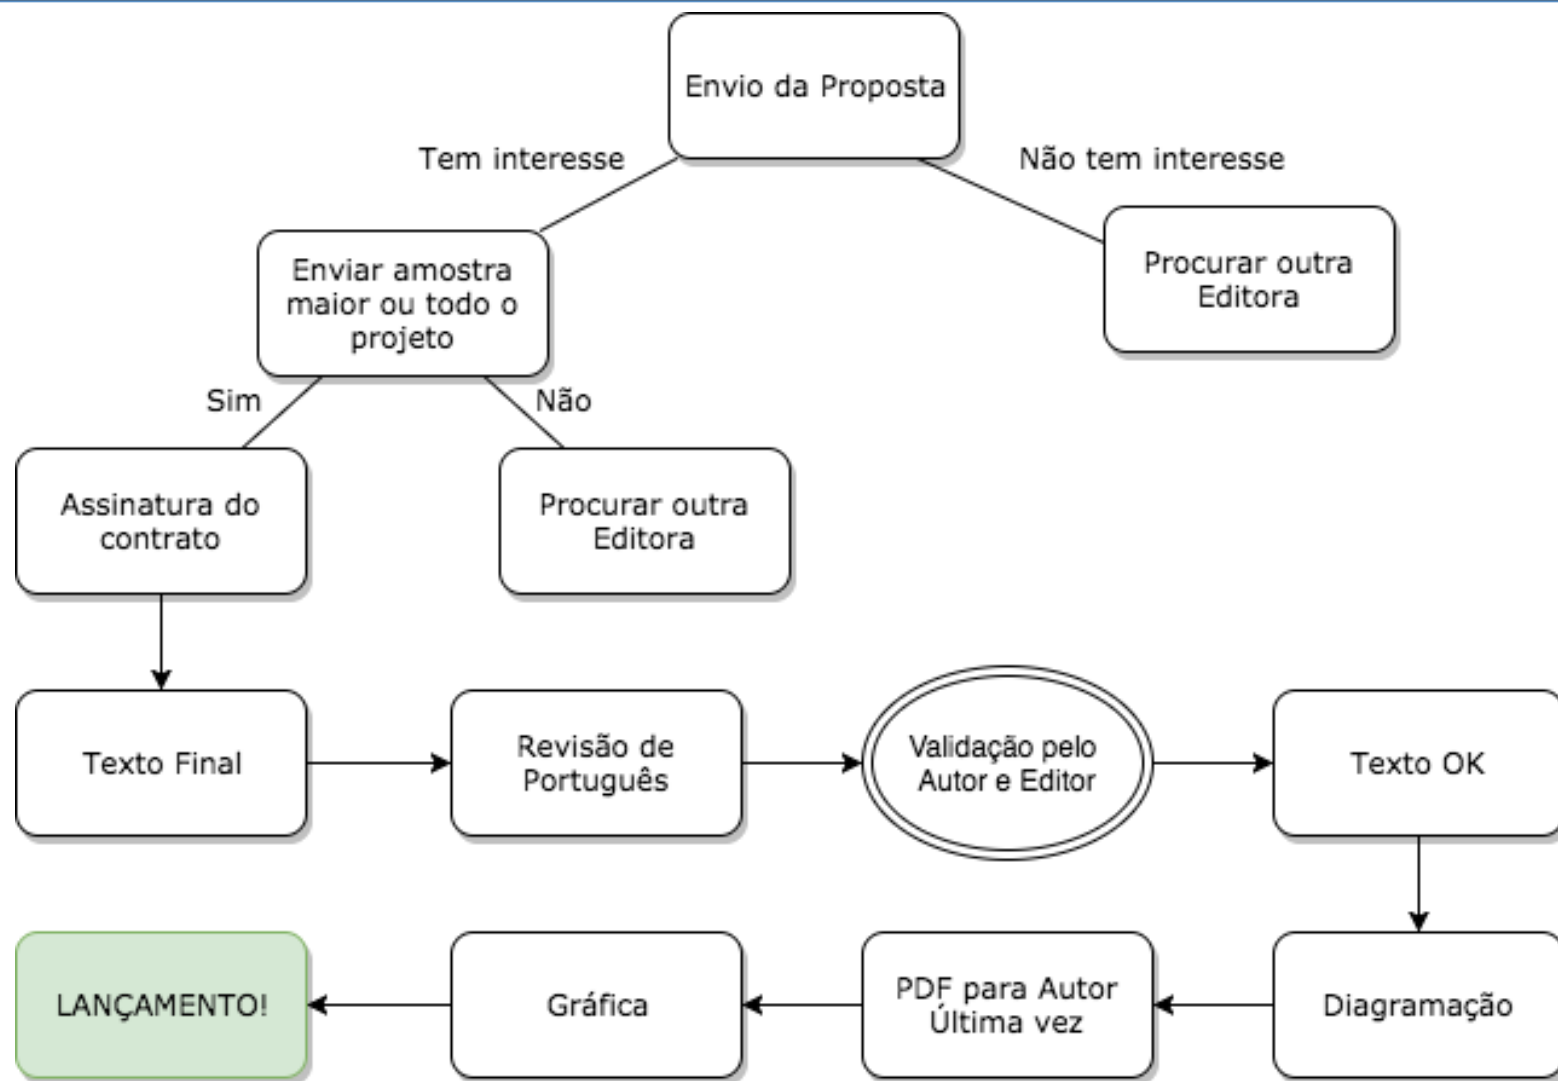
Envio da Proposta

Tem interesse

Não tem interesse

Enviar amostra maior ou todo o projeto

Procurar outra Editora

Sim

Não

Assinatura do contrato

Procurar outra Editora

Texto Final

Revisão de Português

Validação pelo Autor e Editor

Texto OK

LANÇAMENTO!

Gráfica

PDF para Autor Última vez

Diagramação